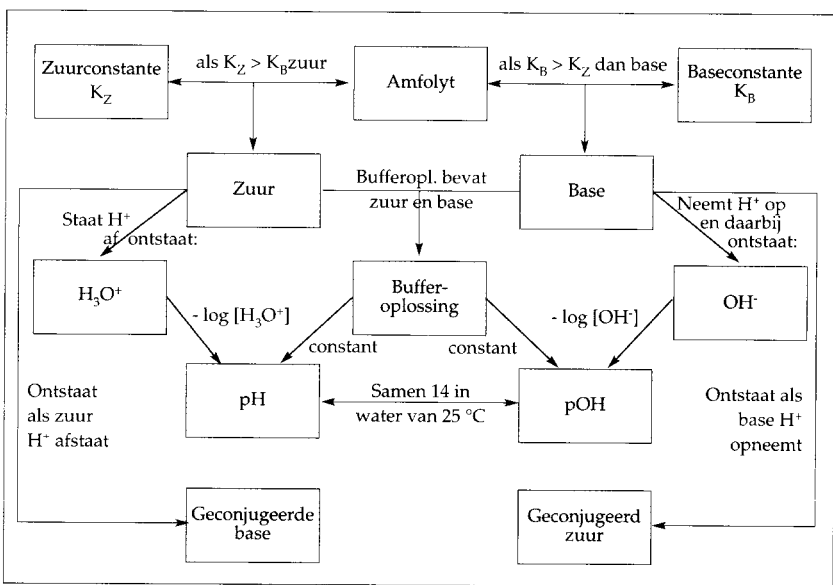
Zuurconstante $K_Z$

als $K_Z > K_B$zuur

Amfolyt

als $K_B > K_Z$ dan base

Baseconstante $K_B$

Zuur

Bufferopl. bevat zuur en base

Base

Staat $H^+$ af ontstaat:

Neemt $H^+$ op en daarbij ontstaat:

$H_3O^+$

- log $[H_3O^+]$

Bufferoplossing

- log $[OH^-]$

$OH^-$

constant

constant

Ontstaat als zuur $H^+$ afstaat

pH

Samen 14 in water van 25 °C

pOH

Ontstaat als base $H^+$ opneemt

Geconjugeerde base

Geconjugeerd zuur